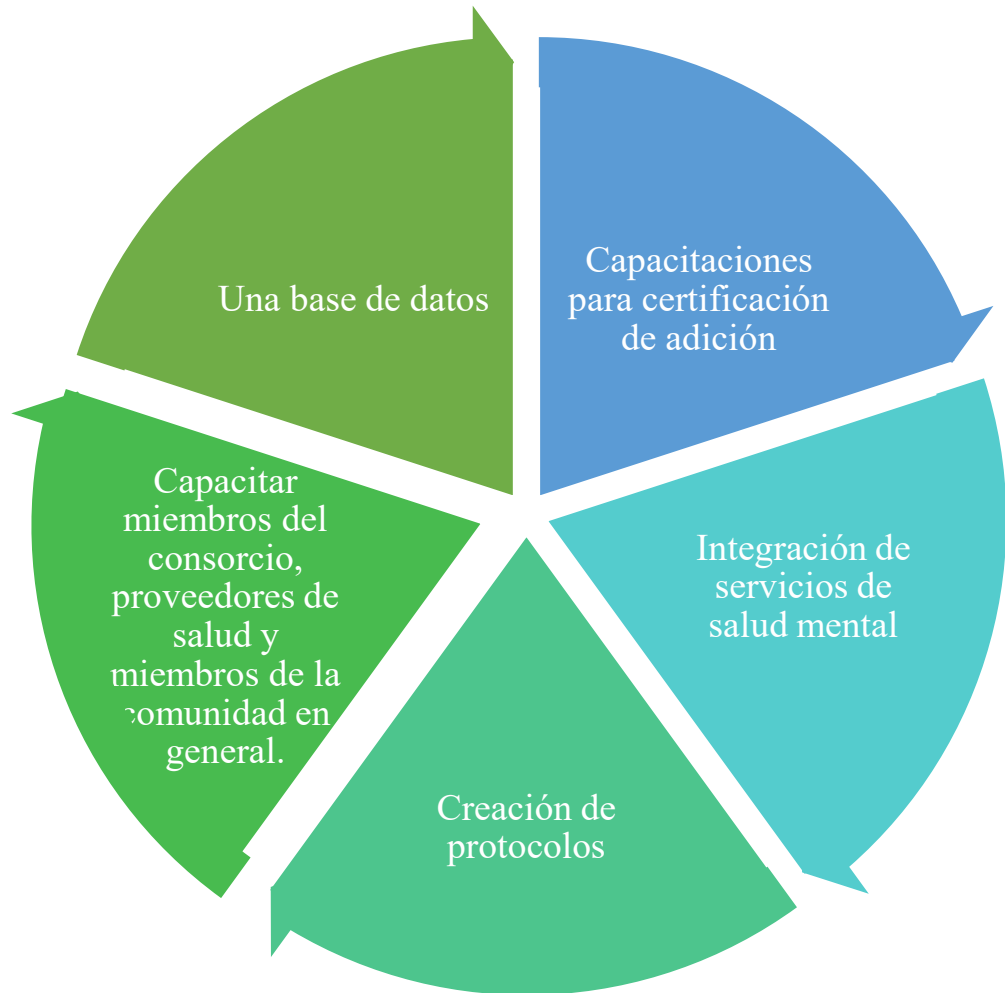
Capacitaciones para certificación de adición

Integración de servicios de salud mental

Creación de protocolos

Capacitar miembros del consorcio, proveedores de salud y miembros de la comunidad en general.

Una base de datos